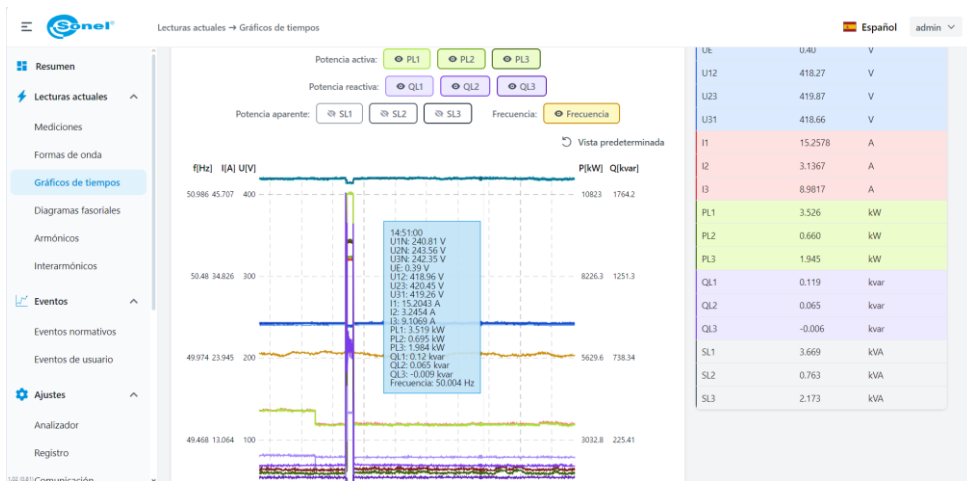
Sonel

Lecturas actuales → Gráficos de tiempos

Español admin

Resumen
Lecturas actuales
Mediciones
Formas de onda
Gráficos de tiempos
Diagramas fasoriales
Armónicos
Interarmónicos
Eventos
Eventos normativos
Eventos de usuario
Ajustes
Analizador
Registro
Comunicación

Potencia activa: PL1 PL2 PL3
Potencia reactiva: QL1 QL2 QL3
Potencia aparente: SL1 SL2 SL3 Frecuencia: Frecuencia

Vista predeterminada

f[Hz] I[A] U[V] P[kW] Q[kvar]
50.986 45.707 400 10823 1764.2
50.48 34.826 300 8226.3 1251.3
49.974 23.945 200 5629.6 738.34
49.468 13.064 100 3032.8 225.41

14:51:00
U1N: 240.81 V
U2N: 243.56 V
U3N: 242.35 V
UE: 0.39 V
U12: 418.96 V
U23: 420.45 V
U31: 419.26 V
I1: 15.2043 A
I2: 3.2454 A
I3: 9.1069 A
PL1: 3.519 kW
PL2: 0.695 kW
PL3: 1.984 kW
QL1: 0.12 kvar
QL2: 0.065 kvar
QL3: -0.009 kvar
Frecuencia: 50.004 Hz

| | | |
|---|---|---|
| UE | 0.40 | V |
| U12 | 418.27 | V |
| U23 | 419.87 | V |
| U31 | 418.66 | V |
| I1 | 15.2578 | A |
| I2 | 3.1367 | A |
| I3 | 8.9817 | A |
| PL1 | 3.526 | kW |
| PL2 | 0.660 | kW |
| PL3 | 1.945 | kW |
| QL1 | 0.119 | kvar |
| QL2 | 0.065 | kvar |
| QL3 | -0.006 | kvar |
| SL1 | 3.669 | kVA |
| SL2 | 0.763 | kVA |
| SL3 | 2.173 | kVA |